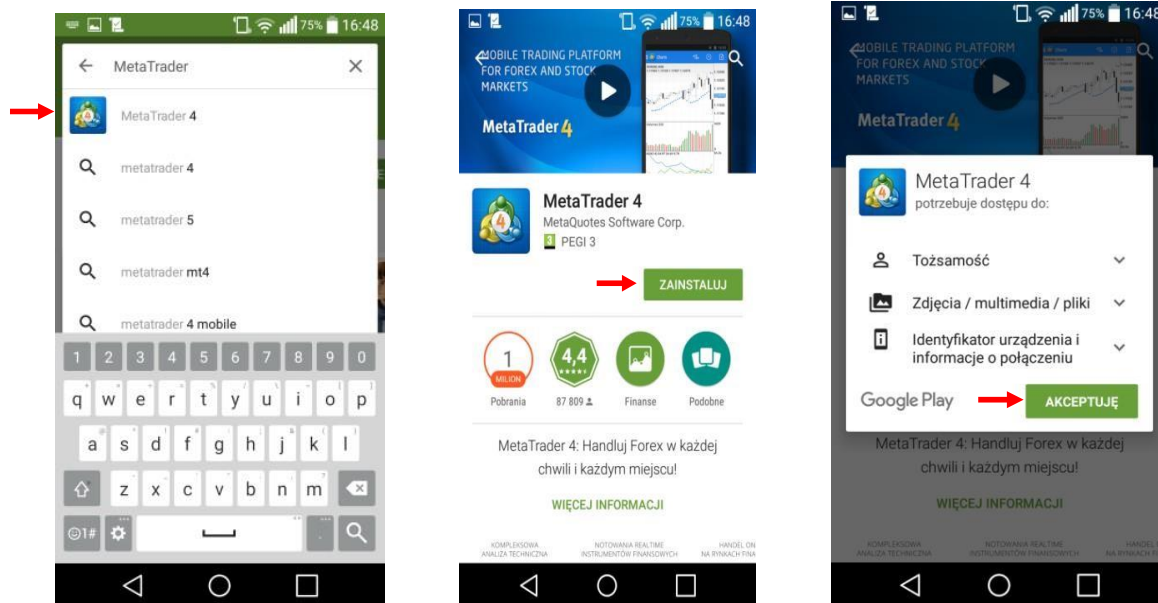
75% 16:48

MetaTrader

MetaTrader 4

metatrader 4

metatrader 5

metatrader mt4

metatrader 4 mobile

1 2 3 4 5 6 7 8 9 0

q w e r t y u i o p

a s d f g h j k l

z x c v b n m

@1#

75% 16:48

MOBILE TRADING PLATFORM FOR FOREX AND STOCK MARKETS

MetaTrader 4

MetaTrader 4

MetaQuotes Software Corp.

PEGI 3

ZAINSTALUJ

1 MILION Pobrania

4,4 87 809

Finanse

Podobne

MetaTrader 4: Handluj Forex w każdej chwili i każdym miejscu!

WIĘCEJ INFORMACJI

KOMPLEKSOWA ANALIZA TECHNICZNA

NOTOWANIA REALTIME INSTRUMENTÓW FINANSOWYCH

HANDEL ON NA RYNKACH FINA

75% 16:48

MOBILE TRADING PLATFORM FOR FOREX AND STOCK MARKETS

MetaTrader 4

MetaTrader 4

potrzebuje dostępu do:

Tożsamość

Zdjęcia / multimedia / pliki

Identyfikator urządzenia i informacje o połączeniu

Google Play

AKCEPTUJĘ

MetaTrader 4: Handluj Forex w każdej chwili i każdym miejscu!

WIĘCEJ INFORMACJI

KOMPLEKSOWA ANALIZA TECHNICZNA

NOTOWANIA REALTIME INSTRUMENTÓW FINANSOWYCH

HANDEL NA RYNKACH FINA